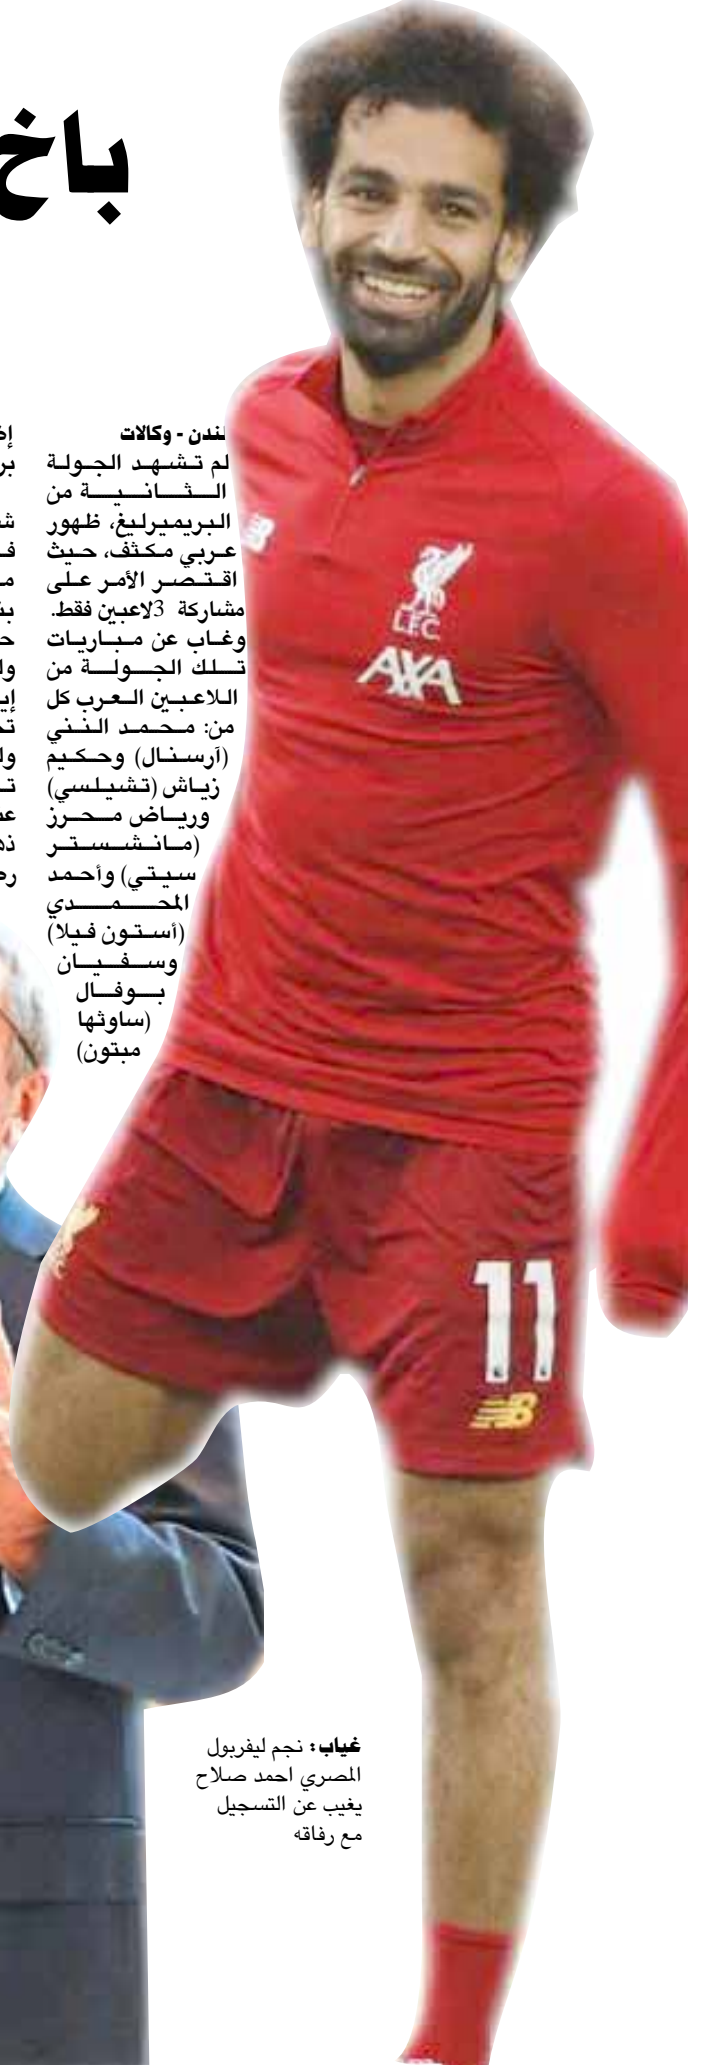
باخ

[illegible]ندن - وكالات
لم تشهد الجولة الثانية من البريميرليغ، ظهور عربي مكثف، حيث اقتصر الأمر على مشاركة 3لاعبين فقط. وغاب عن مباريات تلك الجولة من اللاعبين العرب كل من: محمد النني (آرسنال) وحكيم زياش (تشيلسي) ورياض محرز (مانشستر سيتي) وأحمد المحمدي (أستون فيلا) وسفيان بوفال (ساوثها مبتون)

إ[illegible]
بر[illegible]
ش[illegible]
ف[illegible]
م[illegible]
ب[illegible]
ح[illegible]
و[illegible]
إي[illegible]
ت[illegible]
و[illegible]
ت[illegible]
ع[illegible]
ذ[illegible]
ر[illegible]

LFC
AXA
11

غياب: نجم ليفربول المصري احمد صلاح يغيب عن التسجيل مع رفاقه